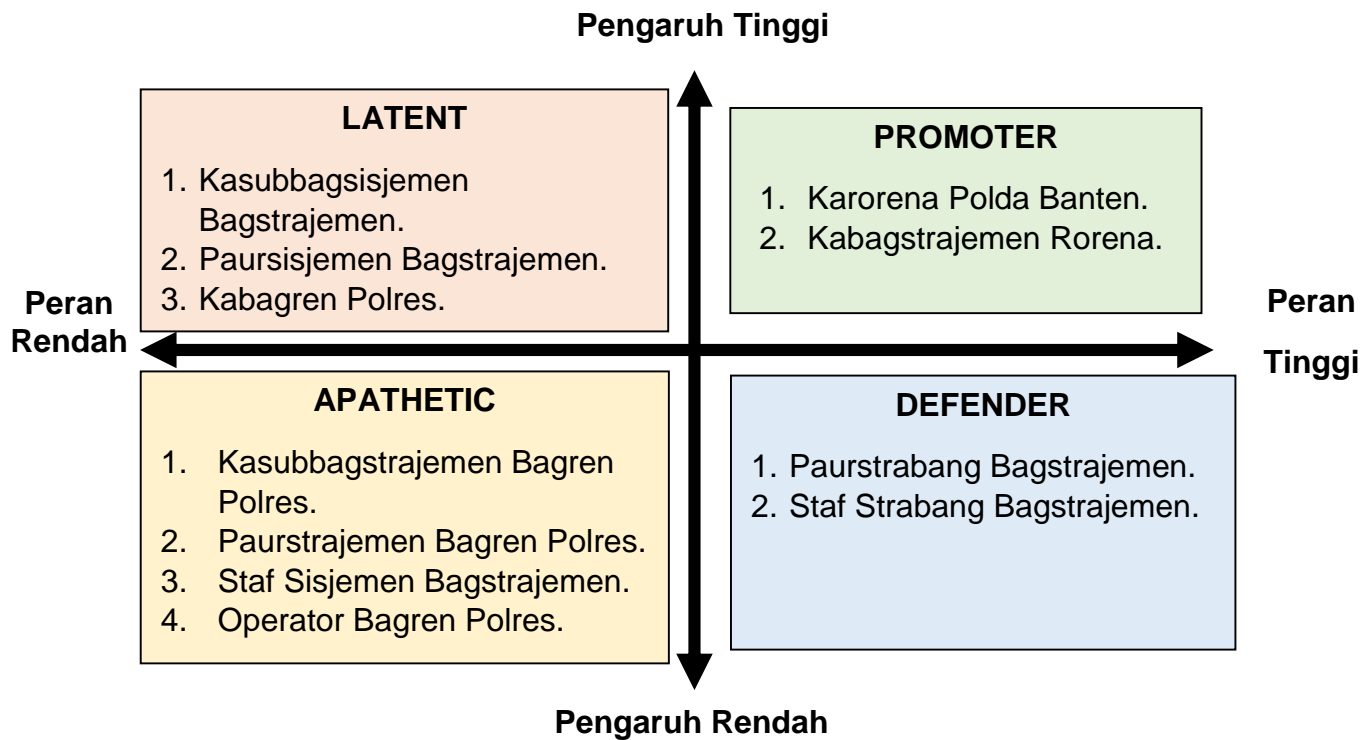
Pengaruh Tinggi

LATENT

1. Kasubbagsisjemen Bagstrajemen.
2. Paursisjemen Bagstrajemen.
3. Kabagren Polres.

PROMOTER

1. Karorena Polda Banten.
2. Kabagstrajemen Rorena.

Peran Rendah

Peran Tinggi

APATHETIC

1. Kasubbagstrajemen Bagren Polres.
2. Paurstrajemen Bagren Polres.
3. Staf Sisjemen Bagstrajemen.
4. Operator Bagren Polres.

DEFENDER

1. Paurstrabang Bagstrajemen.
2. Staf Strabang Bagstrajemen.

Pengaruh Rendah